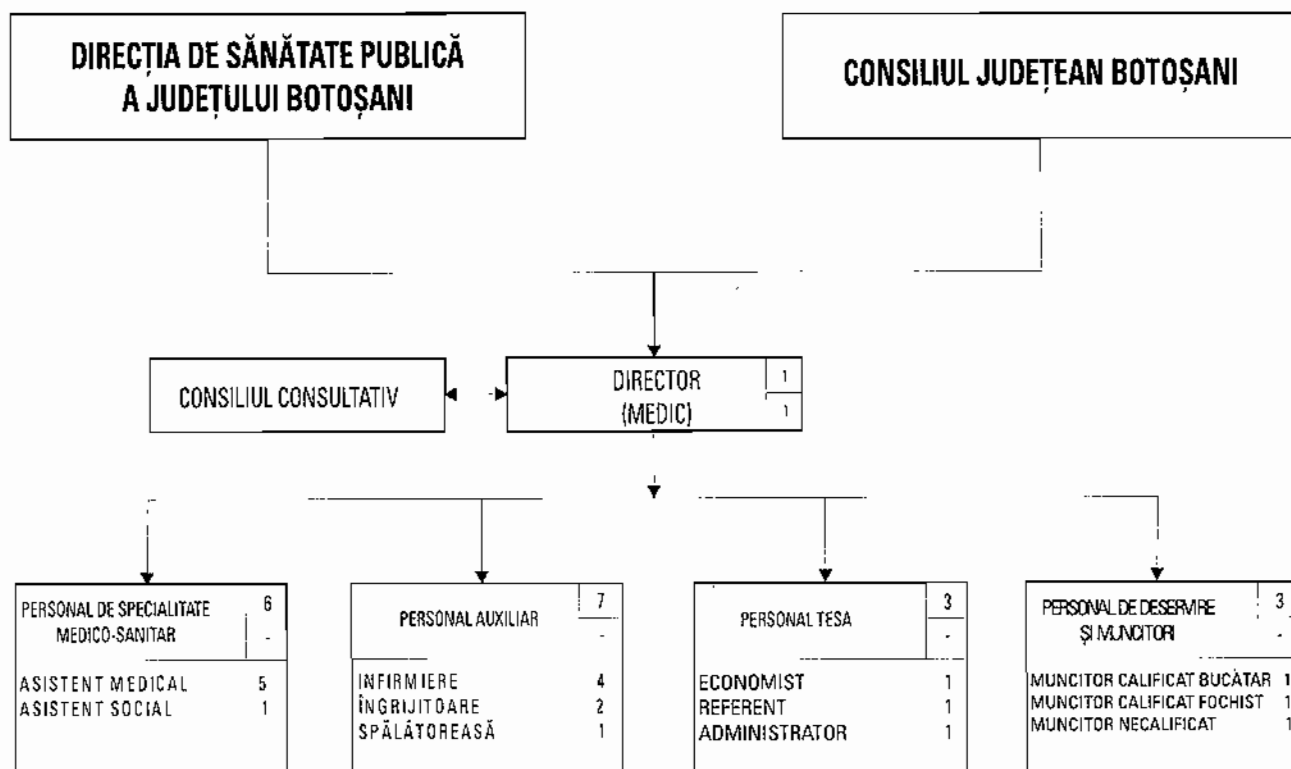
DIRECȚIA DE SĂNĂTATE PUBLICĂ A JUDEȚULUI BOTOȘANI

CONSILIUL JUDEȚEAN BOTOȘANI

CONSILIUL CONSULTATIV

DIRECTOR (MEDIC) 1 1

PERSONAL DE SPECIALITATE MEDICO-SANITAR 6 -

ASISTENT MEDICAL 5
ASISTENT SOCIAL 1

PERSONAL AUXILIAR 7 -

INFIRMIERE 4
ÎNGRIJITOARE 2
SPĂLĂTOREASĂ 1

PERSONAL TESA 3 -

ECONOMIST 1
REFERENT 1
ADMINISTRATOR 1

PERSONAL DE DESERVIRE ȘI MUNCITORI 3 -

MUNCITOR CALIFICAT BUCĂTAR 1
MUNCITOR CALIFICAT FOCHIST 1
MUNCITOR NECALIFICAT 1